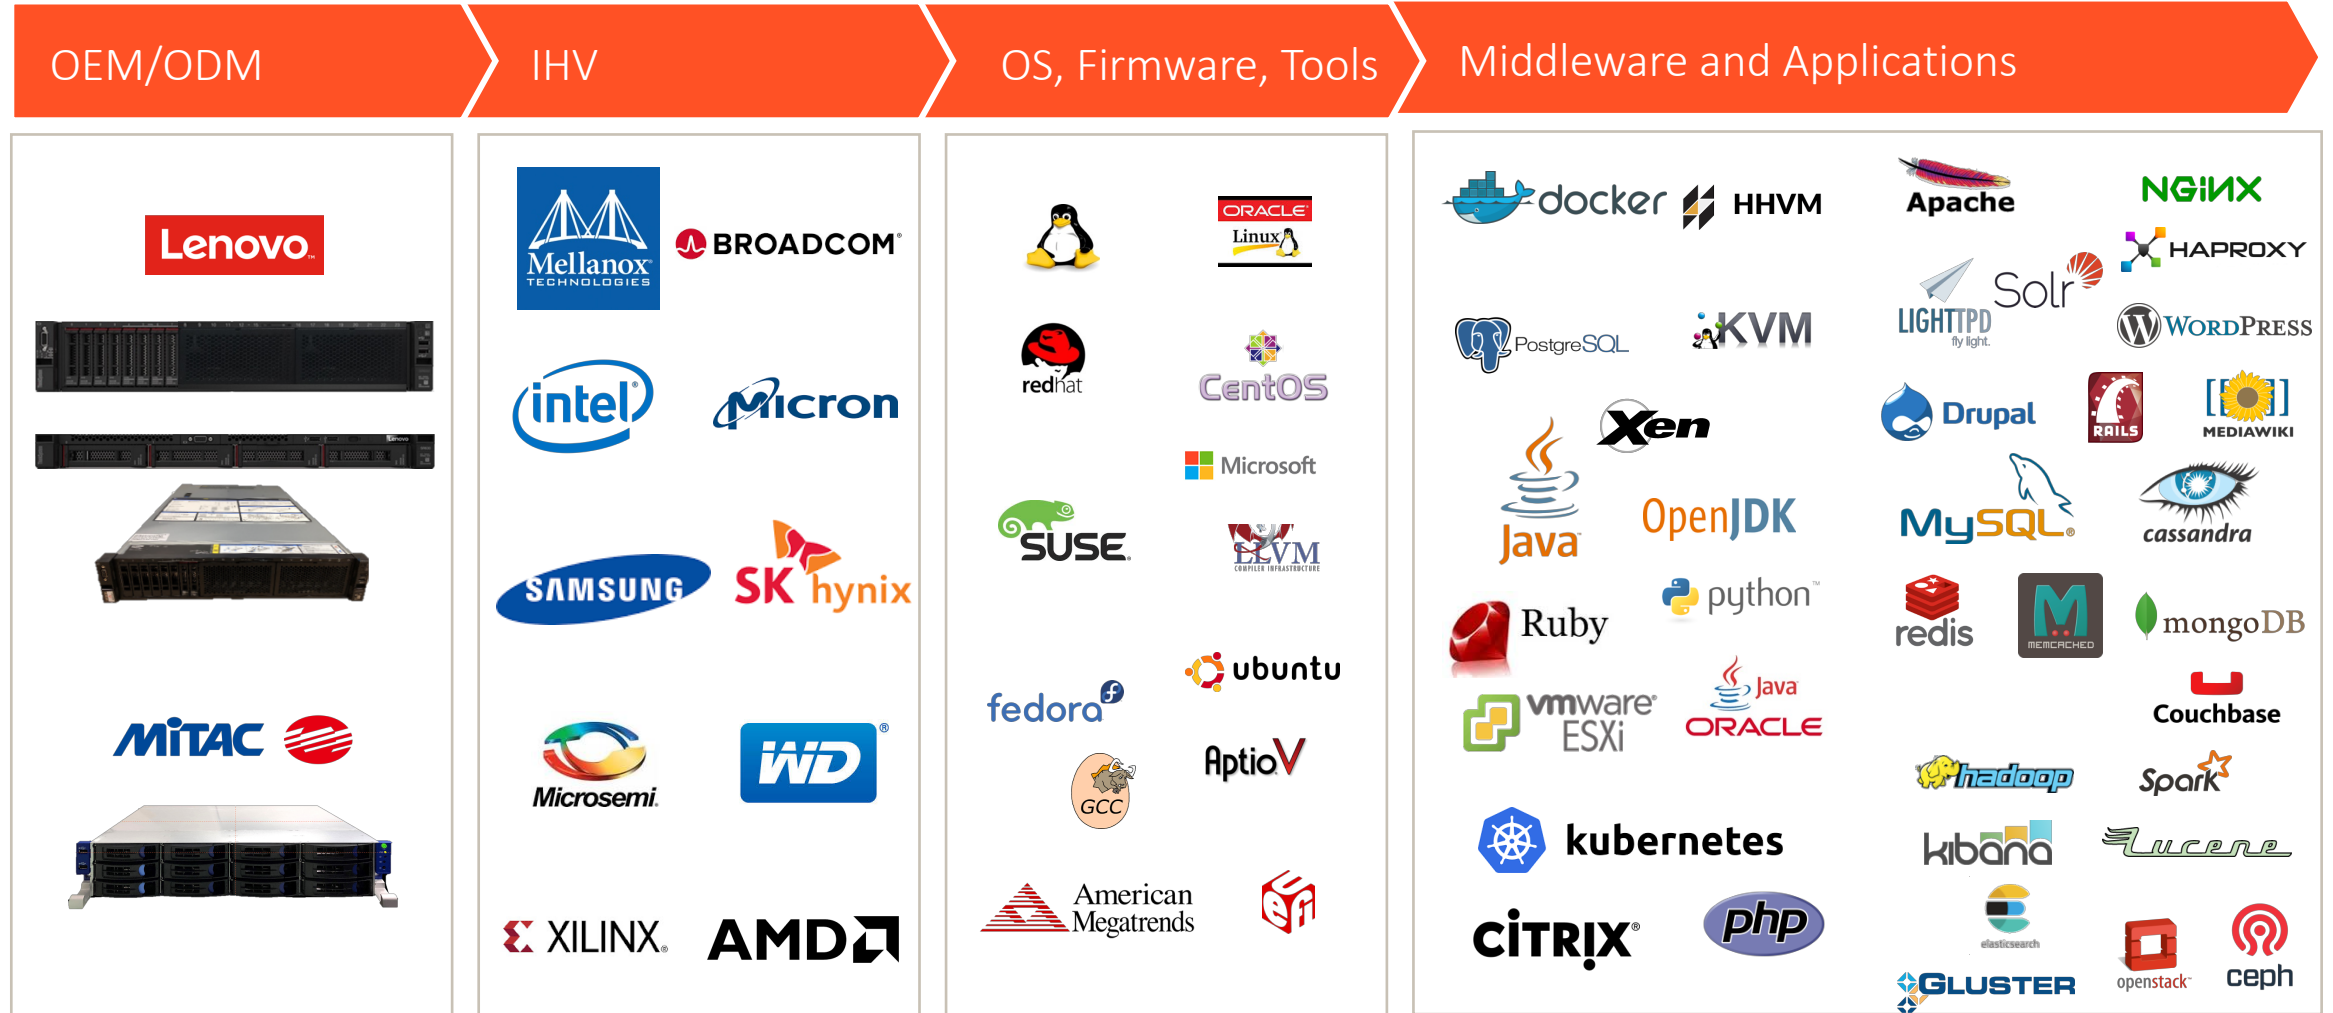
OEM/ODM

Lenovo

MiTAC

IHV

Mellanox TECHNOLOGIES

BROADCOM

intel

Micron

SAMSUNG

SK hynix

Microsemi

WD

XILINX

AMD

OS, Firmware, Tools

ORACLE Linux

redhat

CentOS

Microsoft

SUSE

LLVM COMPILER INFRASTRUCTURE

ubuntu

fedora

AptioV

GCC

American Megatrends

efi

Middleware and Applications

docker

HHVM

Apache

NGINX

HAPROXY

LIGHTTPD fly light.

Solr

PostgreSQL

KVM

WORDPRESS

Xen

Drupal

RAILS

MEDIAWIKI

Java

OpenJDK

MySQL

cassandra

python

Ruby

redis

MEMCACHED

mongoDB

vmware ESXi

Java ORACLE

Couchbase

hadoop

Spark

kubernetes

kibana

Lucene

elasticsearch

CiTRIX

php

GLUSTER

openstack

ceph